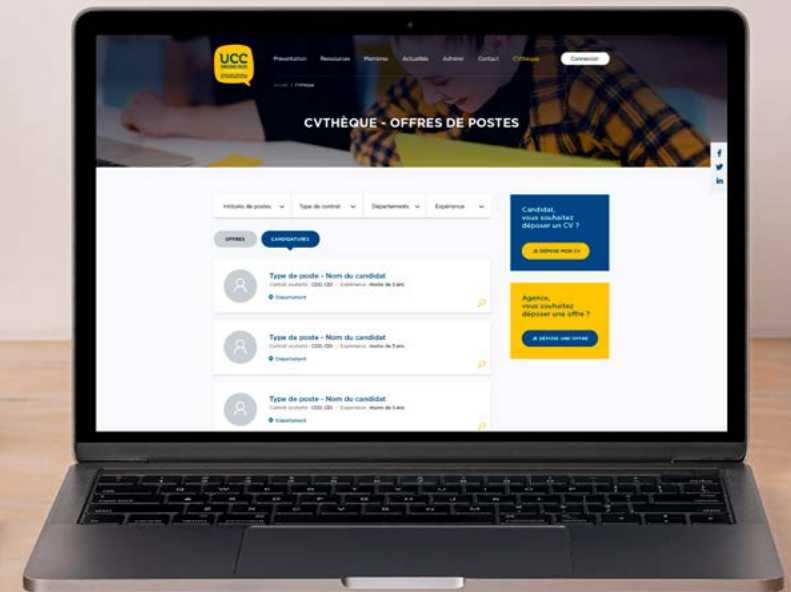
UCC

Présentation Ressources Membres Actualités Adhérer Contact CVthèque Connexion

Accueil > CVthèque

CVTHÈQUE - OFFRES DE POSTES

Intitulés de postes Type de contrat Départements Expérience

OFFRES CANDIDATURES

Type de poste - Nom du candidat
Contrat souhaité : CDD, CDI | Expérience : moins de 5 ans
Département

Type de poste - Nom du candidat
Contrat souhaité : CDD, CDI | Expérience : moins de 5 ans
Département

Type de poste - Nom du candidat
Contrat souhaité : CDD, CDI | Expérience : moins de 5 ans
Département

Candidat, vous souhaitez déposer un CV ?
JE DÉPOSE MON CV

Agence, vous souhaitez déposer une offre ?
JE DÉPOSE UNE OFFRE

f
in